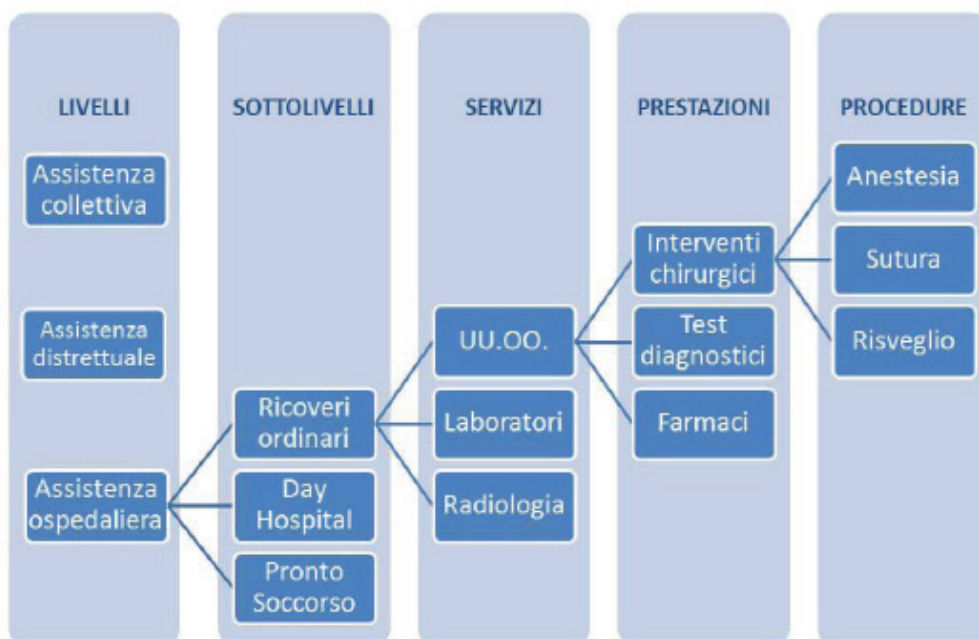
LIVELLI

Assistenza collettiva

Assistenza distrettuale

Assistenza ospedaliera

SOTTOLIVELLI

Ricoveri ordinari

Day Hospital

Pronto Soccorso

SERVIZI

UU.OO.

Laboratori

Radiologia

PRESTAZIONI

Interventi chirurgici

Test diagnostici

Farmaci

PROCEDURE

Anestesia

Sutura

Risveglio